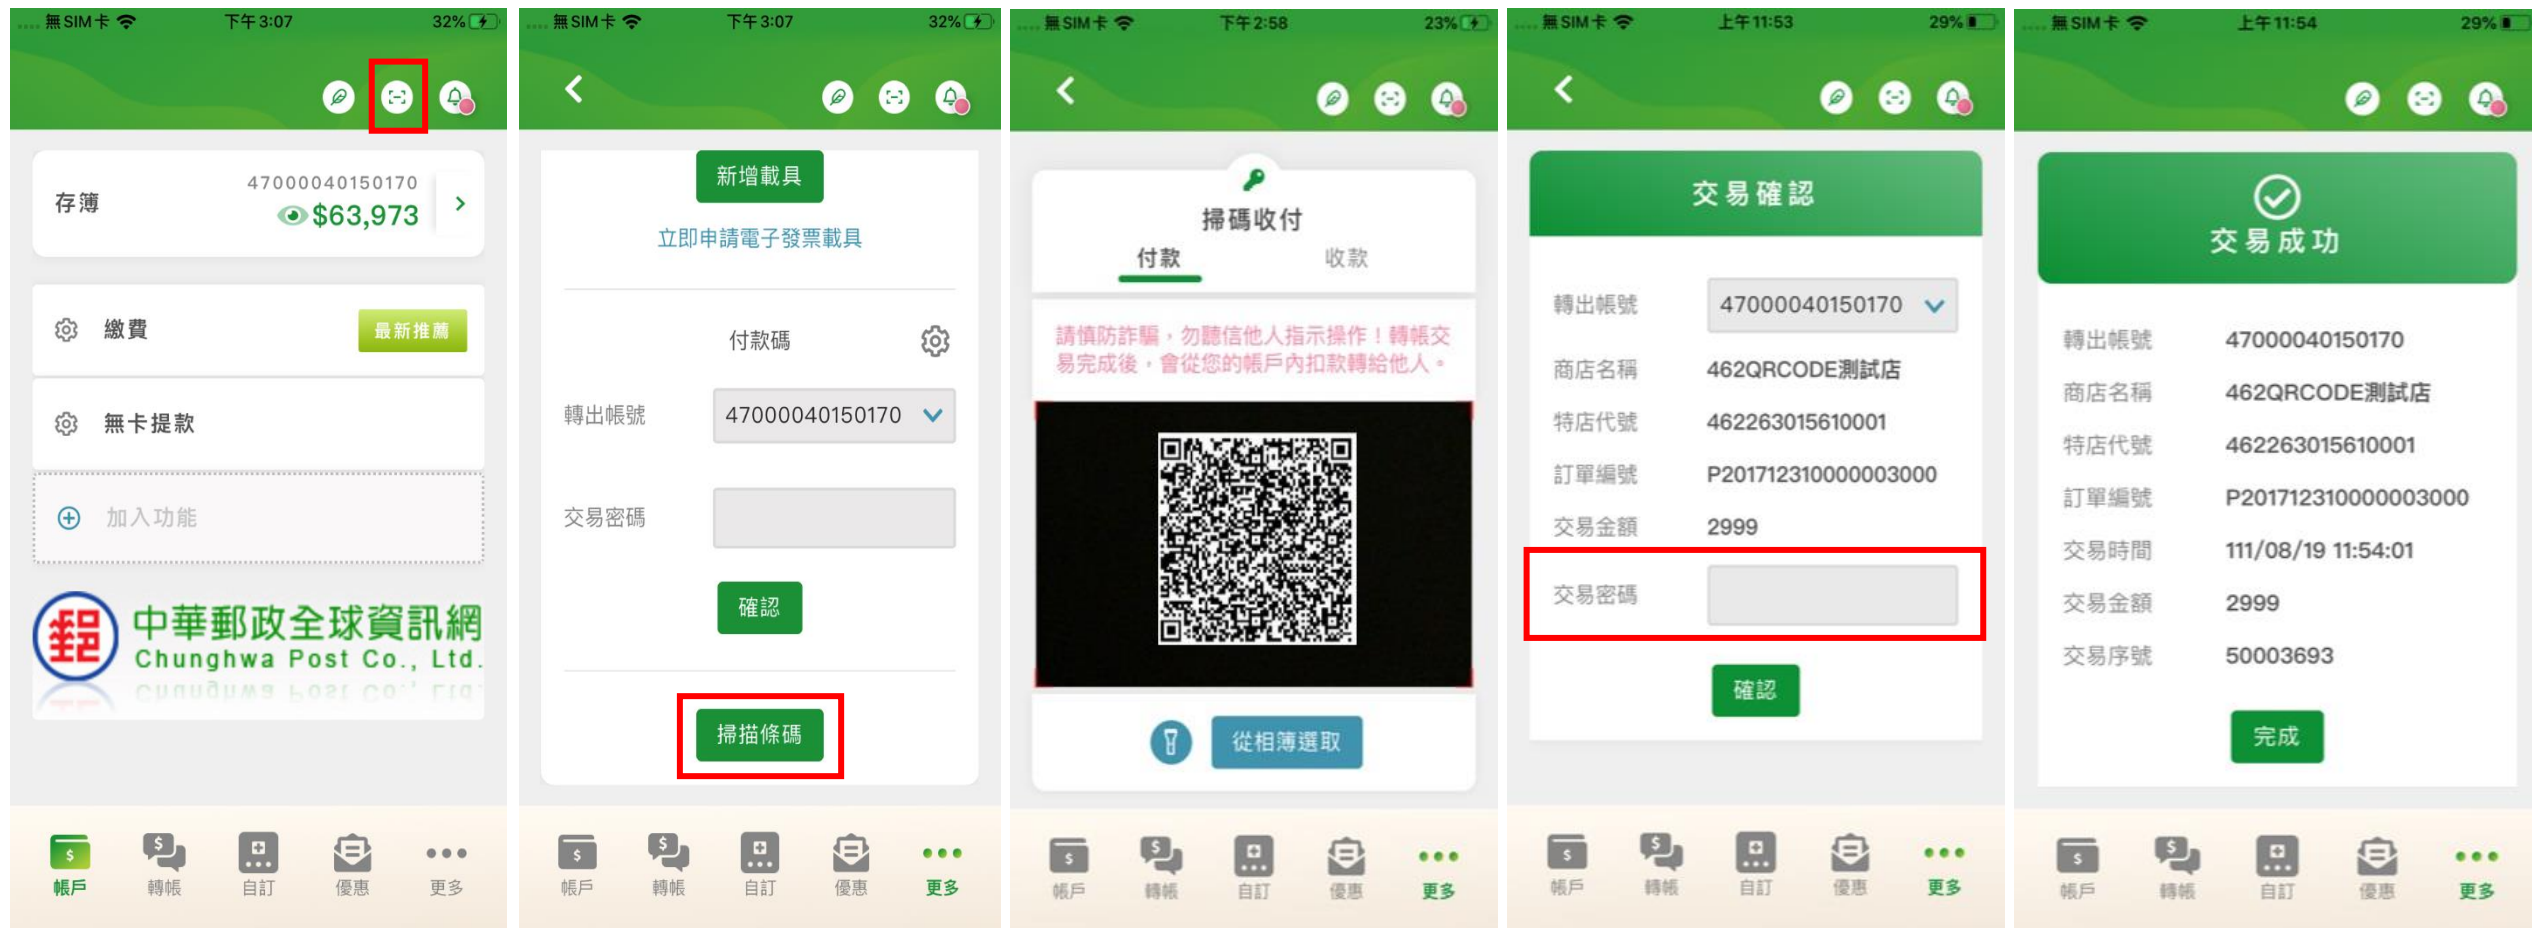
無SIM卡 下午3:07 32%

存簿
47000040150170
$63,973

繳費
最新推薦

無卡提款

加入功能

中華郵政全球資訊網
Chunghwa Post Co., Ltd.

帳戶 轉帳 自訂 優惠 更多

無SIM卡 下午3:07 32%

新增載具
立即申請電子發票載具

付款碼
轉出帳號 47000040150170
交易密碼
確認

掃描條碼

帳戶 轉帳 自訂 優惠 更多

無SIM卡 下午2:58 23%

掃碼收付
付款 收款

請慎防詐騙，勿聽信他人指示操作！轉帳交易完成後，會從您的帳戶內扣款轉給他人。

從相簿選取

帳戶 轉帳 自訂 優惠 更多

無SIM卡 上午11:53 29%

交易確認

轉出帳號 47000040150170
商店名稱 462QRCODE測試店
特店代號 462263015610001
訂單編號 P201712310000003000
交易金額 2999
交易密碼
確認

帳戶 轉帳 自訂 優惠 更多

無SIM卡 上午11:54 29%

交易成功

轉出帳號 47000040150170
商店名稱 462QRCODE測試店
特店代號 462263015610001
訂單編號 P201712310000003000
交易時間 111/08/19 11:54:01
交易金額 2999
交易序號 50003693
完成

帳戶 轉帳 自訂 優惠 更多